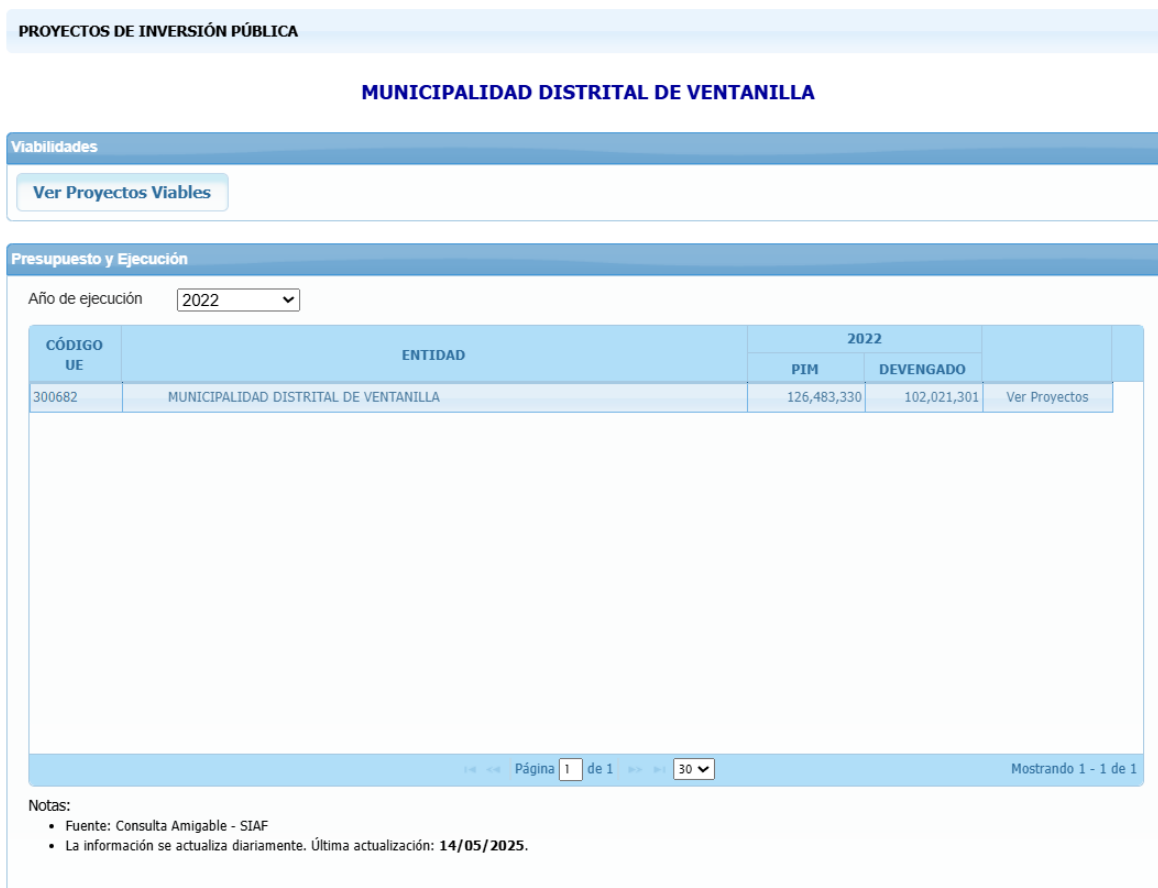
PROYECTOS DE INVERSIÓN PÚBLICA

MUNICIPALIDAD DISTRITAL DE VENTANILLA

Viabilidades

Ver Proyectos Viables

Presupuesto y Ejecución

Año de ejecución 2022

| CÓDIGO UE | ENTIDAD | 2022 PIM | 2022 DEVENGADO | |
|---|---|---|---|---|
| 300682 | MUNICIPALIDAD DISTRITAL DE VENTANILLA | 126,483,330 | 102,021,301 | Ver Proyectos |

Página 1 de 1 30

Mostrando 1 - 1 de 1

Notas:
• Fuente: Consulta Amigable - SIAF
• La información se actualiza diariamente. Última actualización: 14/05/2025.